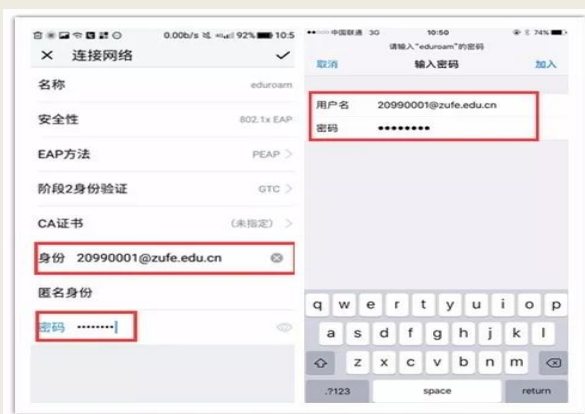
0.00b/s 92% 10:5
× 连接网络 ✓
名称 eduroam
安全性 802.1x EAP
EAP方法 PEAP
阶段2身份验证 GTC
CA证书 (未指定)
身份 20990001@zufe.edu.cn
匿名身份
密码 ••••••••

中国联通 3G 10:50 74%
请输入"eduroam"的密码
取消 输入密码 加入
用户名 20990001@zufe.edu.cn
密码 ••••••••

q w e r t y u i o p
a s d f g h j k l
z x c v b n m
.?123 space return